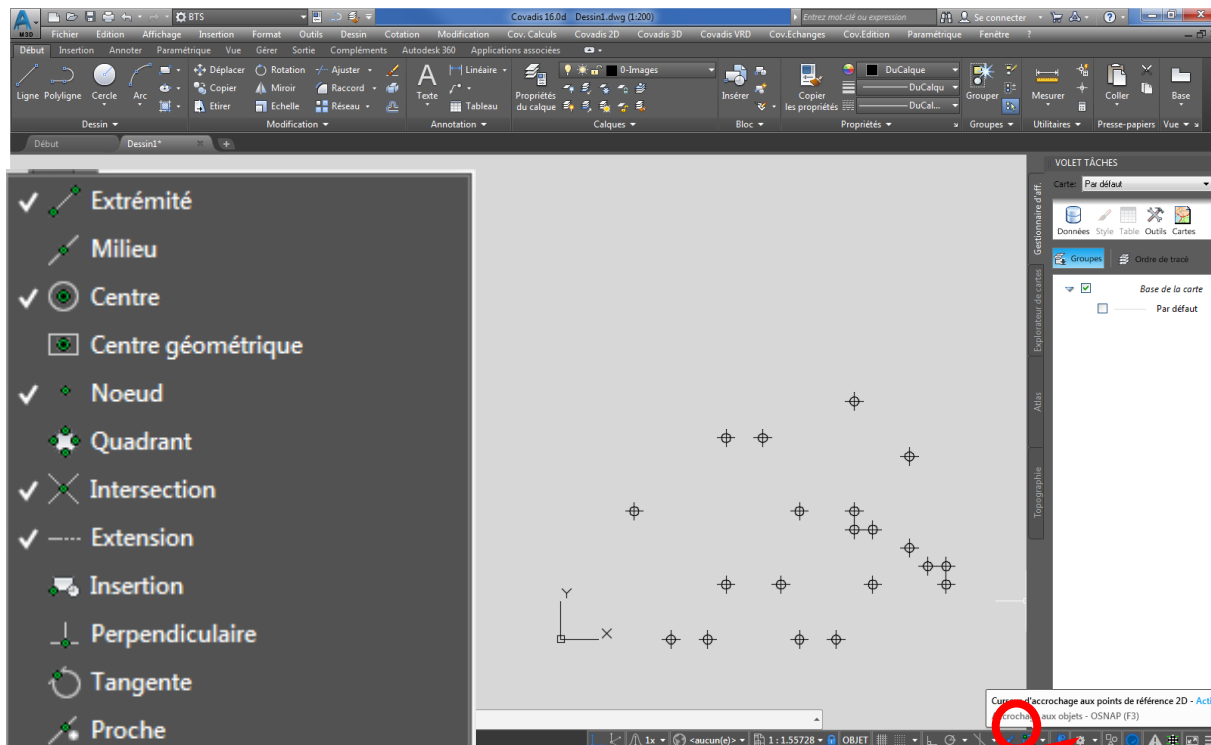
BTS
Covadis 16.0d Dessin1.dwg (1:200)
Entrez mot-clé ou expression
Se connecter
Fichier Edition Affichage Insertion Format Outils Dessin Cotation Modification Cov. Calculs Covadis 2D Covadis 3D Covadis VRD Cov.Echanges Cov.Edition Paramétrique Fenêtre ?
Début Insertion Annoter Paramétrique Vue Gérer Sortie Compléments Autodesk 360 Applications associées
Ligne Polyligne Cercle Arc
Dessin
Déplacer Rotation Ajuster Copier Miroir Raccord Etirer Echelle Réseau
Modification
Texte Linéaire Tableau
Annotation
Propriétés du calque
0-Images
Calques
Insérer
Bloc
Copier les propriétés
DuCalque DuCalqu DuCal...
Propriétés
Grouper
Groupes
Mesurer
Utilitaires
Coller
Presse-papiers
Base
Vue
Début Dessin1*
VOLET TÂCHES
Carte: Par défaut
Gestionnaire d'aff.
Explorateur de cartes
Atlas
Topographie
Données Style Table Outils Cartes
Groupes Ordre de tracé
Base de la carte
Par défaut
✓ Extrémité
Milieu
✓ Centre
Centre géométrique
✓ Noeud
Quadrant
✓ Intersection
✓ Extension
Insertion
Perpendiculaire
Tangente
Proche
Y
X
Curseur d'accrochage aux points de référence 2D - Acti
Accrochage aux objets - OSNAP (F3)
1x <aucun(e)> 1 : 1.55728 OBJET